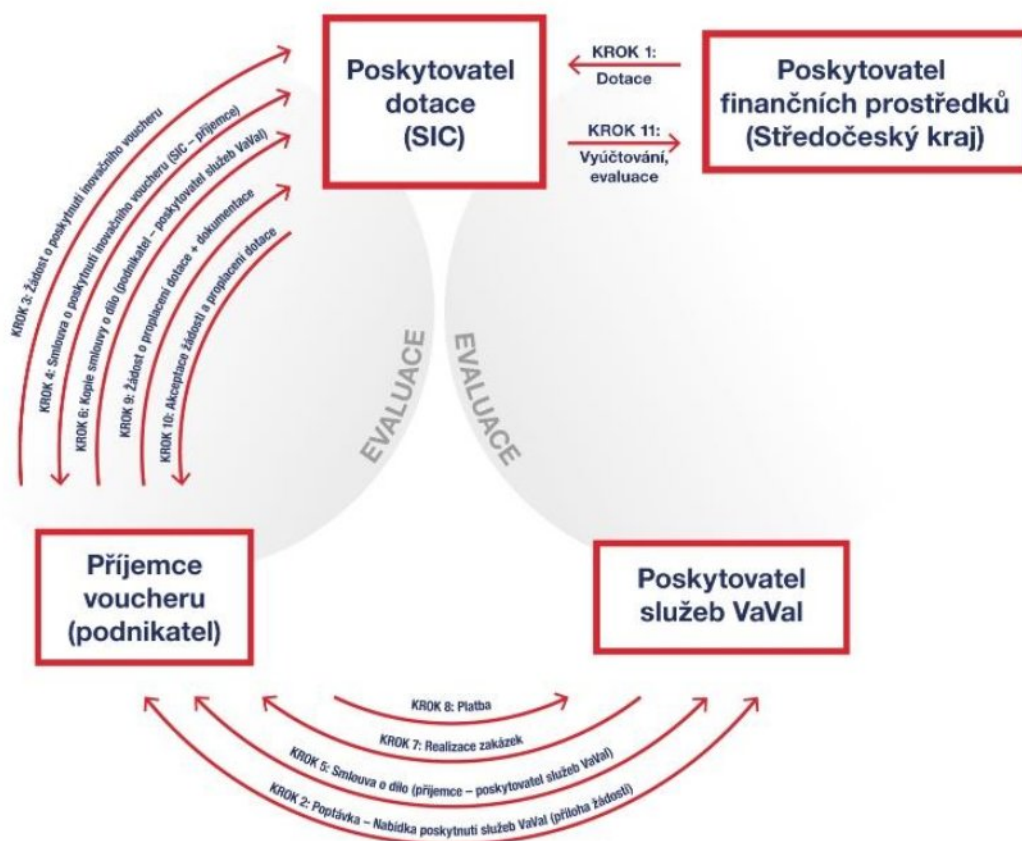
Poskytovatel dotace (SIC)

KROK 1: Dotace

KROK 11: Vyúčtování, evaluace

Poskytovatel finančních prostředků (Středočeský kraj)

KROK 3: Žádost o poskytnutí inovačního voucheru

KROK 4: Smlouva o poskytnutí inovačního voucheru (SIC – příjemce)

KROK 6: Kopie smlouvy o dílo (podnikatel – poskytovatel služeb VaVal)

KROK 9: Žádost o proplacení dotace + dokumentace

KROK 10: Akceptace žádosti a proplacení dotace

EVALUACE

EVALUACE

Příjemce voucheru (podnikatel)

Poskytovatel služeb VaVal

KROK 8: Platba

KROK 7: Realizace zakázek

KROK 5: Smlouva o dílo (příjemce – poskytovatel služeb VaVal)

KROK 2: Poptávka – Nabídka poskytnutí služeb VaVal (příloha žádosti)